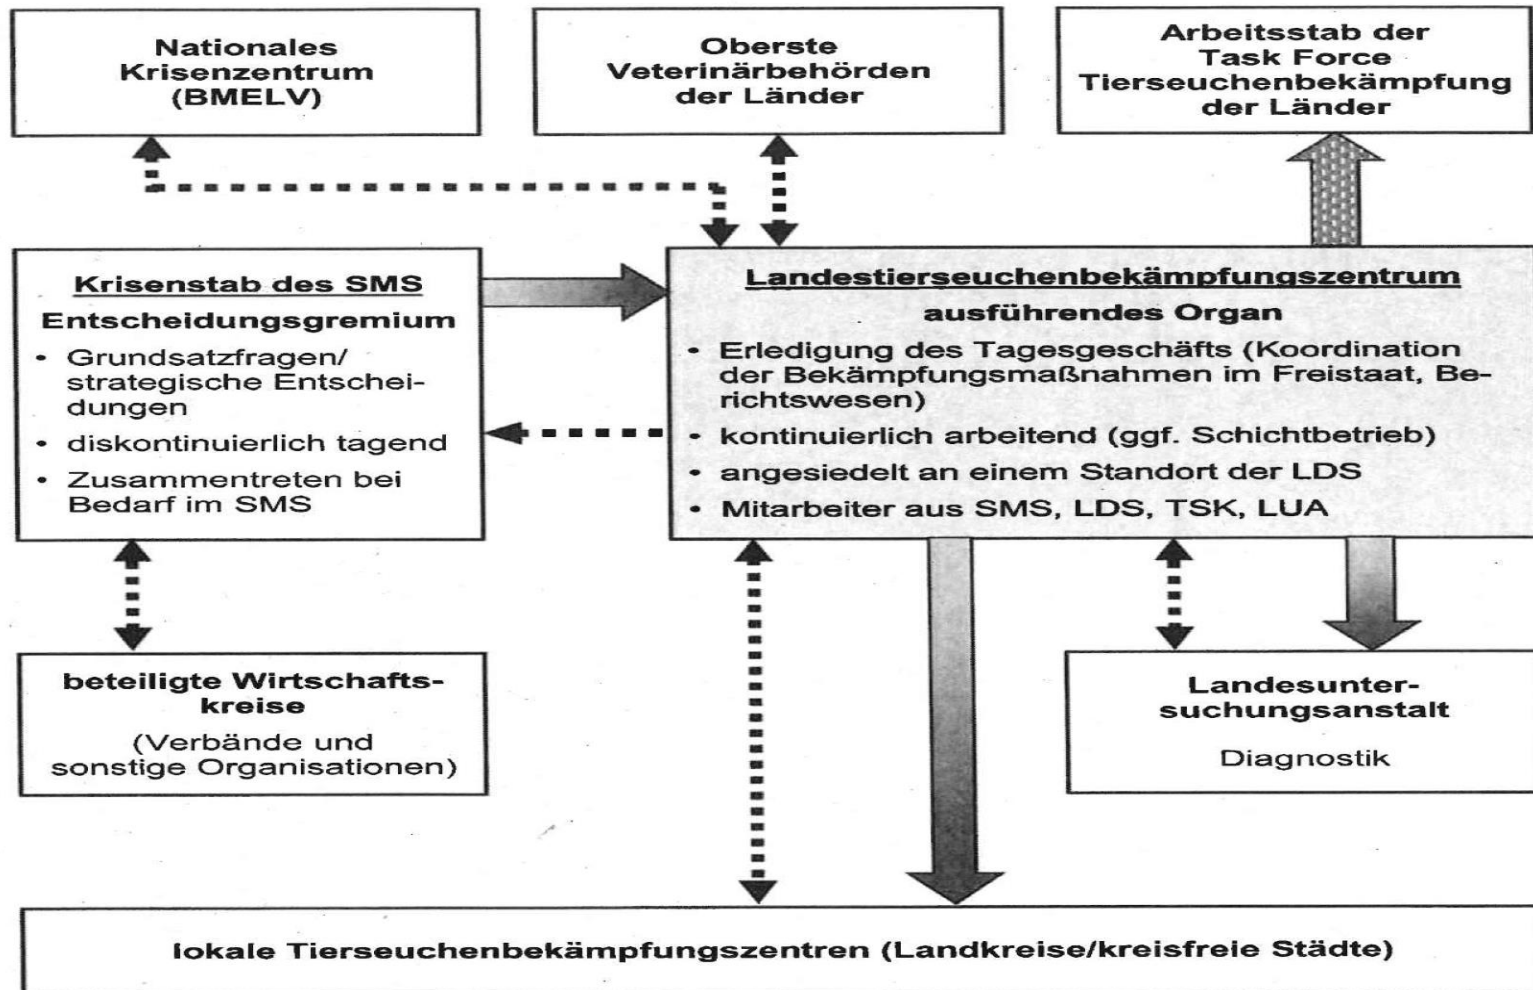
Nationales Krisenzentrum (BMELV)

Oberste Veterinärbehörden der Länder

Arbeitsstab der Task Force Tierseuchenbekämpfung der Länder

Krisenstab des SMS

Entscheidungsgremium

- Grundsatzfragen/ strategische Entscheidungen
- diskontinuierlich tagend
- Zusammentreten bei Bedarf im SMS

Landestierseuchenbekämpfungszentrum

ausführendes Organ

- Erledigung des Tagesgeschäfts (Koordination der Bekämpfungsmaßnahmen im Freistaat, Berichtswesen)
- kontinuierlich arbeitend (ggf. Schichtbetrieb)
- angesiedelt an einem Standort der LDS
- Mitarbeiter aus SMS, LDS, TSK, LUA

beteiligte Wirtschaftskreise

(Verbände und sonstige Organisationen)

Landesuntersuchungsanstalt

Diagnostik

lokale Tierseuchenbekämpfungszentren (Landkreise/kreisfreie Städte)